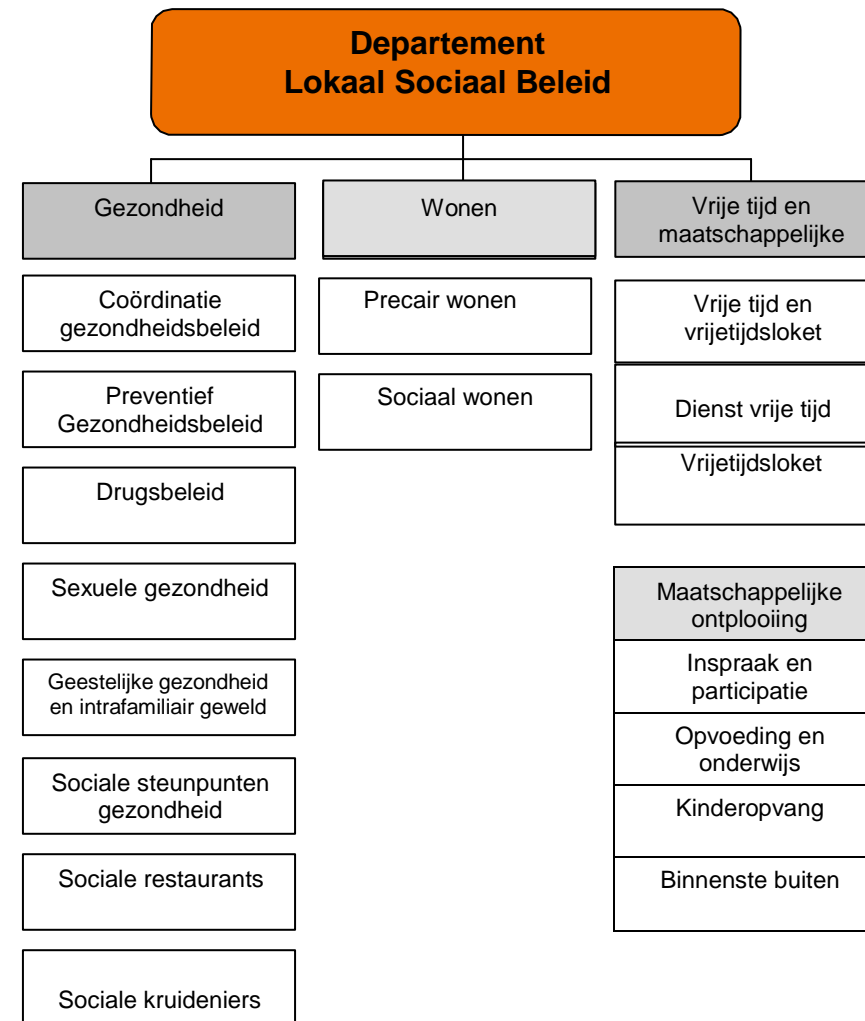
Departement
Lokaal Sociaal Beleid

Gezondheid

Coördinatie gezondheidsbeleid

Preventief Gezondheidsbeleid

Drugsbeleid

Sexuele gezondheid

Geestelijke gezondheid en intrafamiliair geweld

Sociale steunpunten gezondheid

Sociale restaurants

Sociale kruideniers

Wonen

Precair wonen

Sociaal wonen

Vrije tijd en maatschappelijke

Vrije tijd en vrijetijdsloket

Dienst vrije tijd

Vrijetijdsloket

Maatschappelijke ontplooiing

Inspraak en participatie

Opvoeding en onderwijs

Kinderopvang

Binnenste buiten